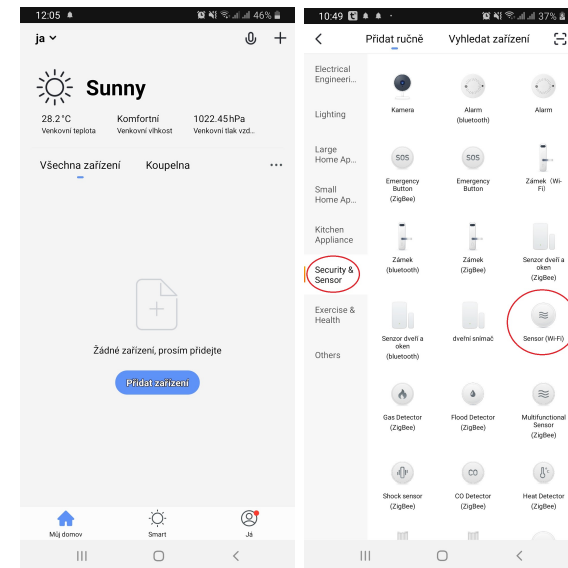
12:05 46%

ja

Sunny

28.2°C
Venkovní teplota

Komfortní
Venkovní vlhkost

1022.45hPa
Venkovní tlak vzd..

Všechna zařízení Koupelna ...

Žádné zařízení, prosím přidejte

Přidat zařízení

Můj domov Smart Já

10:49 37%

Přidat ručně Vyhledat zařízení

Electrical Engineeri...

Lighting

Large Home Ap...

Small Home Ap...

Kitchen Appliance

Security & Sensor

Exercise & Health

Others

Kamera

Alarm (bluetooth)

Alarm

SOS
Emergency Button (ZigBee)

SOS
Emergency Button

Zámek (Wi-Fi)

Zámek (bluetooth)

Zámek (ZigBee)

Senzor dveří a oken (ZigBee)

Senzor dveří a oken (bluetooth)

dveřní snímač

Sensor (Wi-Fi)

Gas Detector (ZigBee)

Flood Detector (ZigBee)

Multifunctional Sensor (ZigBee)

Shock sensor (ZigBee)

CO
CO Detector (ZigBee)

Heat Detector (ZigBee)